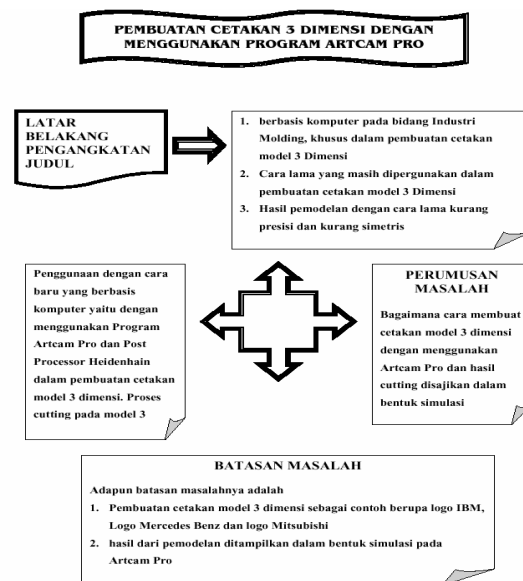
PEMBUATAN CETAKAN 3 DIMENSI DENGAN MENGGUNAKAN PROGRAM ARTCAM PRO

LATAR BELAKANG PENGANGKATAN JUDUL

1. berbasis komputer pada bidang Industri Molding, khusus dalam pembuatan cetakan model 3 Dimensi
2. Cara lama yang masih dipergunakan dalam pembuatan cetakan model 3 Dimensi
3. Hasil pemodelan dengan cara lama kurang presisi dan kurang simetris

Penggunaan dengan cara baru yang berbasis komputer yaitu dengan menggunakan Program Artcam Pro dan Post Processor Heidenhain dalam pembuatan cetakan model 3 dimensi. Proses cutting pada model 3

PERUMUSAN MASALAH

Bagaimana cara membuat cetakan model 3 dimensi dengan menggunakan Artcam Pro dan hasil cutting disajikan dalam bentuk simulasi

BATASAN MASALAH

Adapun batasan masalahnya adalah
1. Pembuatan cetakan model 3 dimensi sebagai contoh berupa logo IBM, Logo Mercedes Benz dan logo Mitsubishi
2. hasil dari pemodelan ditampilkan dalam bentuk simulasi pada Artcam Pro